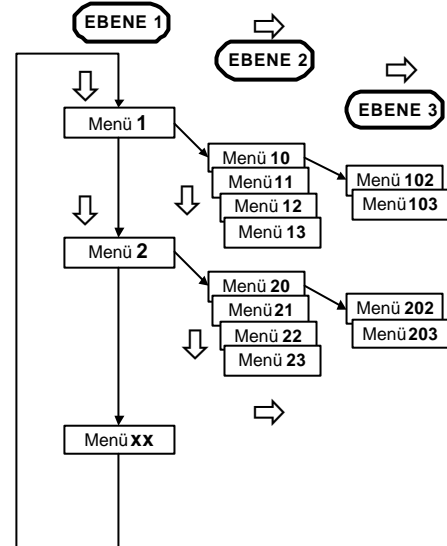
EBENE 1

EBENE 2

EBENE 3

Menü **1**

Menü **10**
Menü **11**
Menü **12**
Menü **13**

Menü **102**
Menü **103**

Menü **2**

Menü **20**
Menü **21**
Menü **22**
Menü **23**

Menü **202**
Menü **203**

Menü **xx**